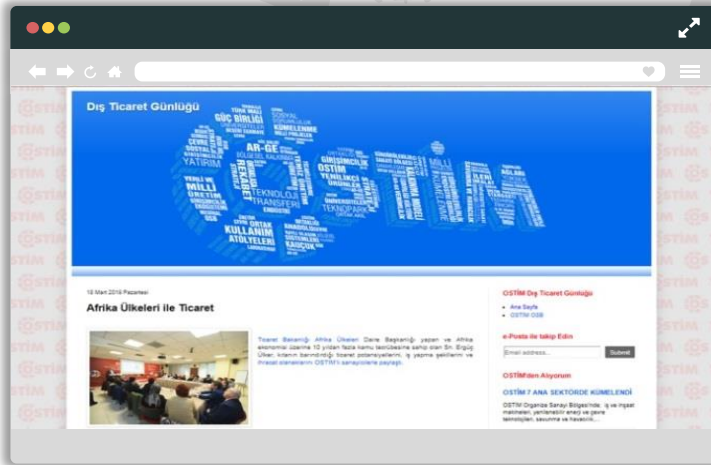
Dış Ticaret Günlüğü

GÜÇ BİRLİĞİ
AR-GE
YATIRIM
MİLLİ
ÜRETİM
OSTİM
TEKNOLOJİ
TRANSFER
KULLANIM
ATÖLYELERİ
GİRİŞİMCİLİK
KÜMELENME
TEKNOPARK

18 Mart 2016 Pazartesi

Afrika Ülkeleri ile Ticaret

Ticaret Bakanlığı Afrika Ülkeleri Daire Başkanlığı yapan ve Afrika ekonomisi üzerine 10 yıldan fazla kamu tecrübesine sahip olan Sn. Ergüç Ülker, kıtanın barındırdığı ticaret potansiyellerini, iş yapma şekillerini ve Prosedürlerini OSTİM'li sanayicilerle paylaştı.

OSTİM Dış Ticaret Günlüğü

Ana Sayfa
OSTİM OSB

e-Posta ile takip Edin

Email address...
Submit

OSTİM'den Alıyorum

OSTİM 7 ANA SEKTÖRDE KÜMELENDİ

OSTİM Organize Sanayi Bölgesi'nde, iş ve inşaat makineleri, yenilenebilir enerji ve çevre teknolojileri, savunma ve havacılık...